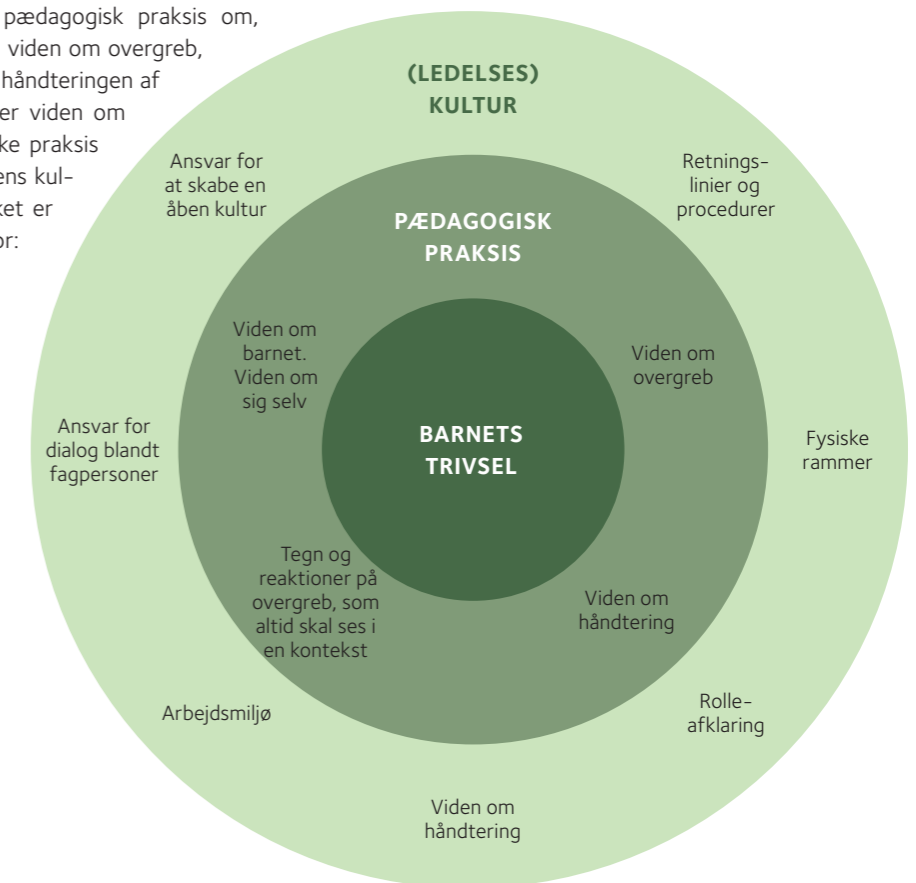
pædagogisk praksis om, viden om overgreb, håndteringen af er viden om ke praksis ens kul- ket er or:

(LEDELSES) KULTUR

Ansvar for at skabe en åben kultur

Retnings-linier og procedurer

PÆDAGOGISK PRAKSIS

Viden om barnet. Viden om sig selv

Viden om overgreb

Ansvar for dialog blandt fagpersoner

BARNETS TRIVSEL

Fysiske rammer

Tegn og reaktioner på overgreb, som altid skal ses i en kontekst

Viden om håndtering

Rolle-afklaring

Arbejdsmiljø

Viden om håndtering